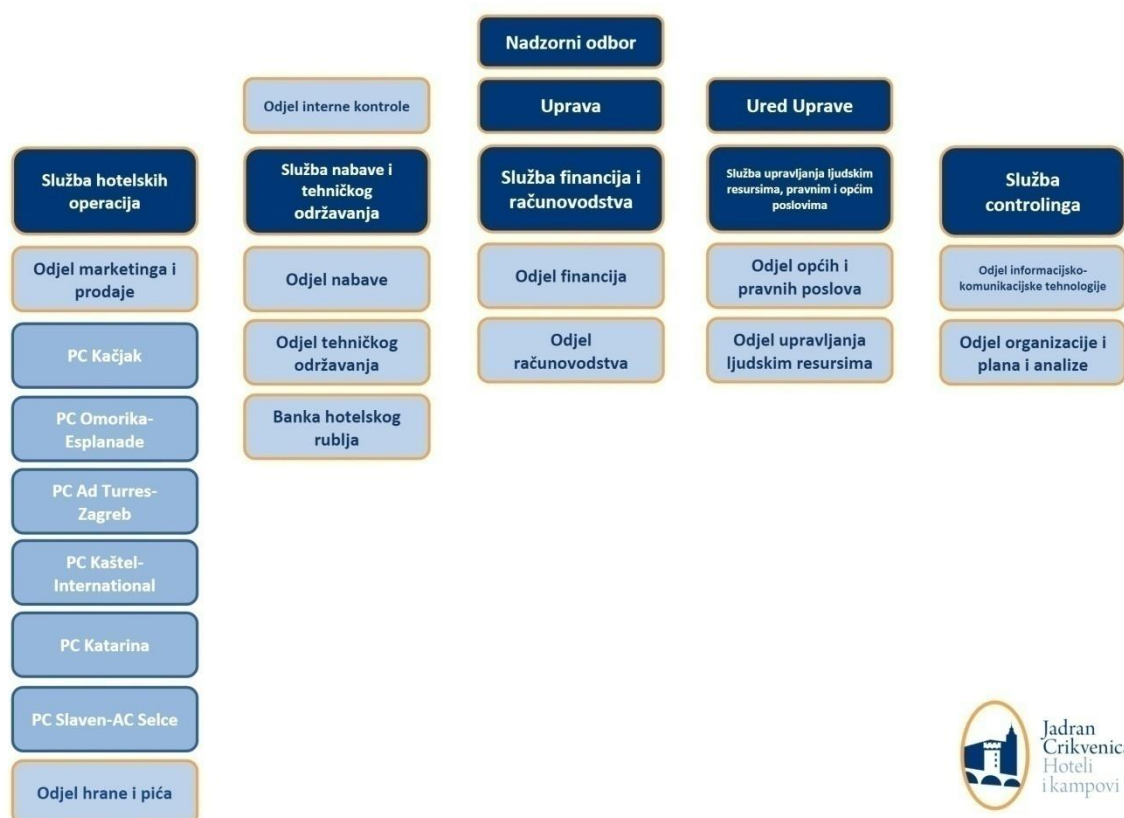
Nadzorni odbor

Uprava

Odjel interne kontrole

Ured Uprave

Služba hotelskih operacija

Odjel marketinga i prodaje

PC Kačjak

PC Omorika-Esplanade

PC Ad Turres-Zagreb

PC Kaštel-International

PC Katarina

PC Slaven-AC Selce

Odjel hrane i pića

Služba nabave i tehničkog održavanja

Odjel nabave

Odjel tehničkog održavanja

Banka hotelskog rublja

Služba financija i računovodstva

Odjel financija

Odjel računovodstva

Služba upravljanja ljudskim resursima, pravnim i općim poslovima

Odjel općih i pravnih poslova

Odjel upravljanja ljudskim resursima

Služba controlinga

Odjel informacijsko-komunikacijske tehnologije

Odjel organizacije i plana i analize

Jadran Crikvenica Hoteli i kampovi